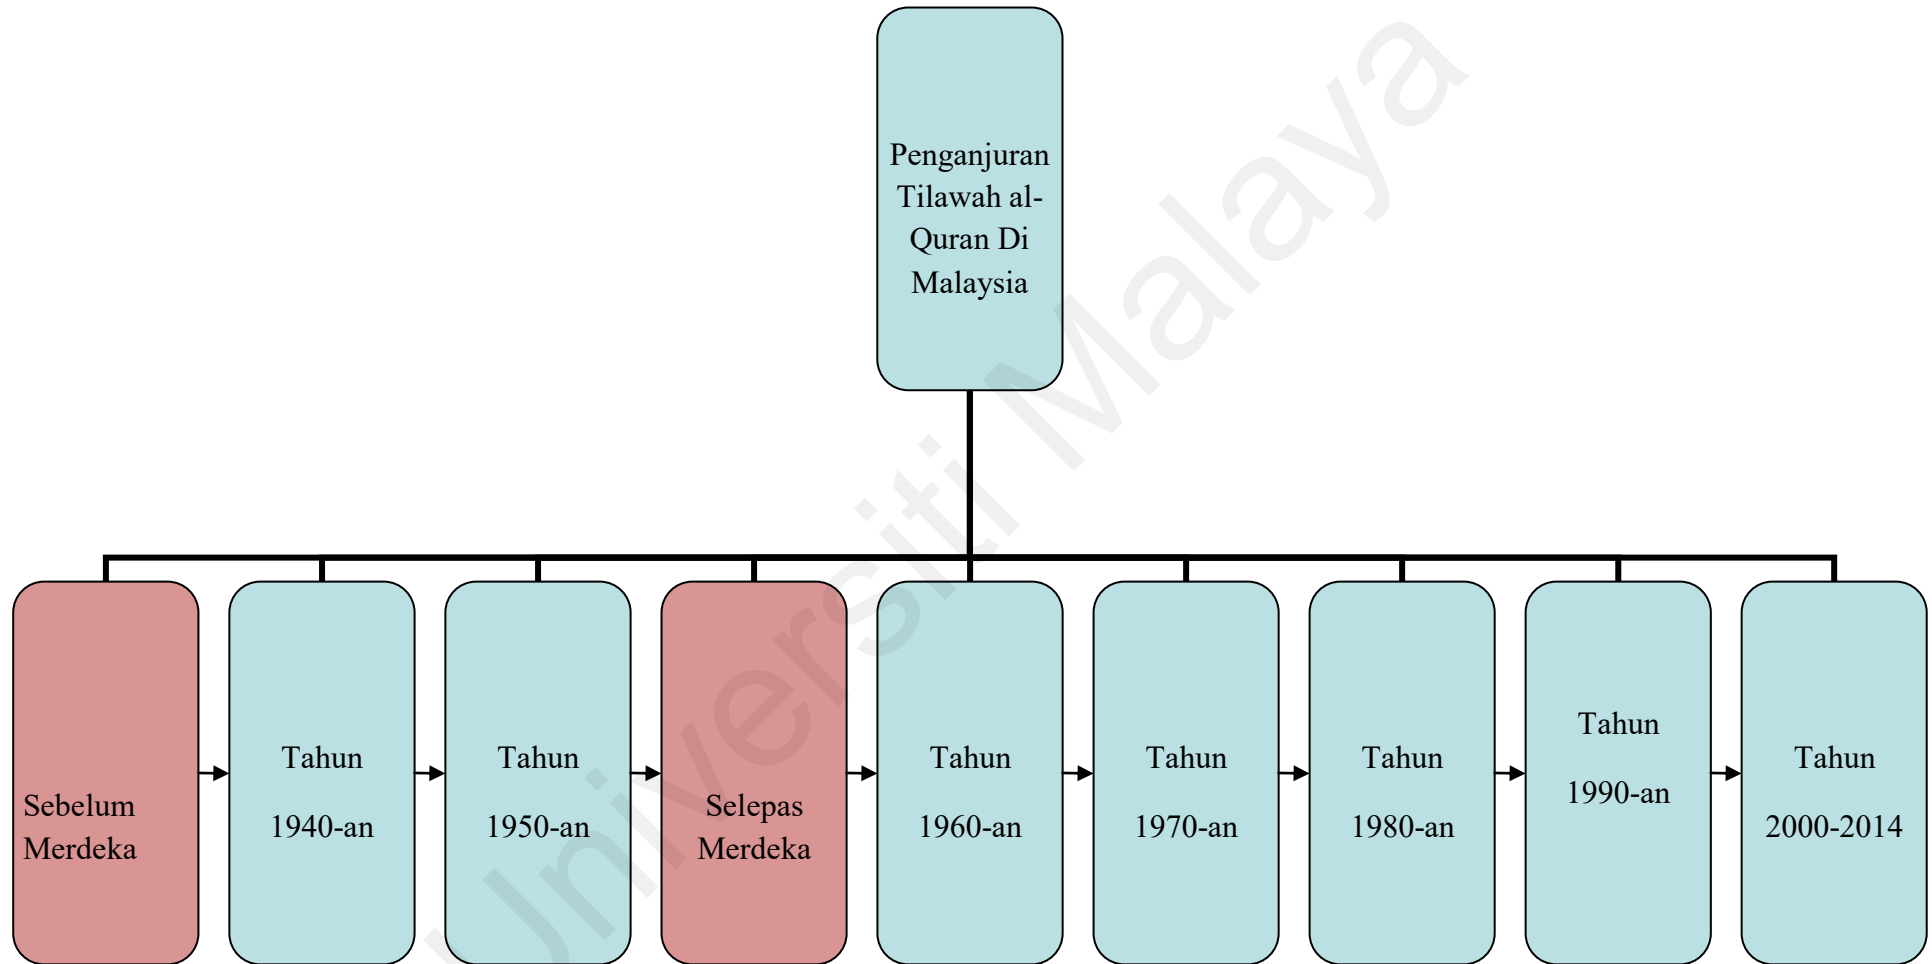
Penganjuran Tilawah al-Quran Di Malaysia

Sebelum Merdeka

Tahun 1940-an

Tahun 1950-an

Selepas Merdeka

Tahun 1960-an

Tahun 1970-an

Tahun 1980-an

Tahun 1990-an

Tahun 2000-2014

Universiti Malaya